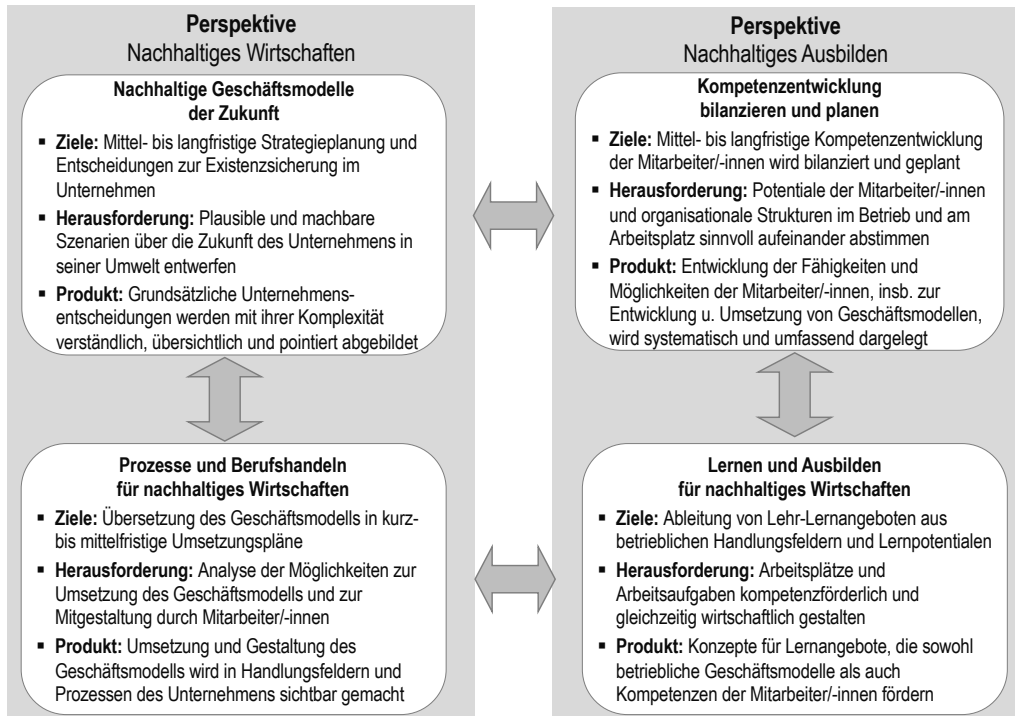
**Perspektive**
Nachhaltiges Wirtschaften

**Nachhaltige Geschäftsmodelle der Zukunft**

- **Ziele:** Mittel- bis langfristige Strategieplanung und Entscheidungen zur Existenzsicherung im Unternehmen
- **Herausforderung:** Plausible und machbare Szenarien über die Zukunft des Unternehmens in seiner Umwelt entwerfen
- **Produkt:** Grundsätzliche Unternehmensentscheidungen werden mit ihrer Komplexität verständlich, übersichtlich und pointiert abgebildet

**Prozesse und Berufshandeln für nachhaltiges Wirtschaften**

- **Ziele:** Übersetzung des Geschäftsmodells in kurz- bis mittelfristige Umsetzungspläne
- **Herausforderung:** Analyse der Möglichkeiten zur Umsetzung des Geschäftsmodells und zur Mitgestaltung durch Mitarbeiter/-innen
- **Produkt:** Umsetzung und Gestaltung des Geschäftsmodells wird in Handlungsfeldern und Prozessen des Unternehmens sichtbar gemacht

**Perspektive**
Nachhaltiges Ausbilden

**Kompetenzentwicklung bilanzieren und planen**

- **Ziele:** Mittel- bis langfristige Kompetenzentwicklung der Mitarbeiter/-innen wird bilanziert und geplant
- **Herausforderung:** Potentiale der Mitarbeiter/-innen und organisationale Strukturen im Betrieb und am Arbeitsplatz sinnvoll aufeinander abstimmen
- **Produkt:** Entwicklung der Fähigkeiten und Möglichkeiten der Mitarbeiter/-innen, insb. zur Entwicklung u. Umsetzung von Geschäftsmodellen, wird systematisch und umfassend dargelegt

**Lernen und Ausbilden für nachhaltiges Wirtschaften**

- **Ziele:** Ableitung von Lehr-Lernangeboten aus betrieblichen Handlungsfeldern und Lernpotentialen
- **Herausforderung:** Arbeitsplätze und Arbeitsaufgaben kompetenzförderlich und gleichzeitig wirtschaftlich gestalten
- **Produkt:** Konzepte für Lernangebote, die sowohl betriebliche Geschäftsmodelle als auch Kompetenzen der Mitarbeiter/-innen fördern